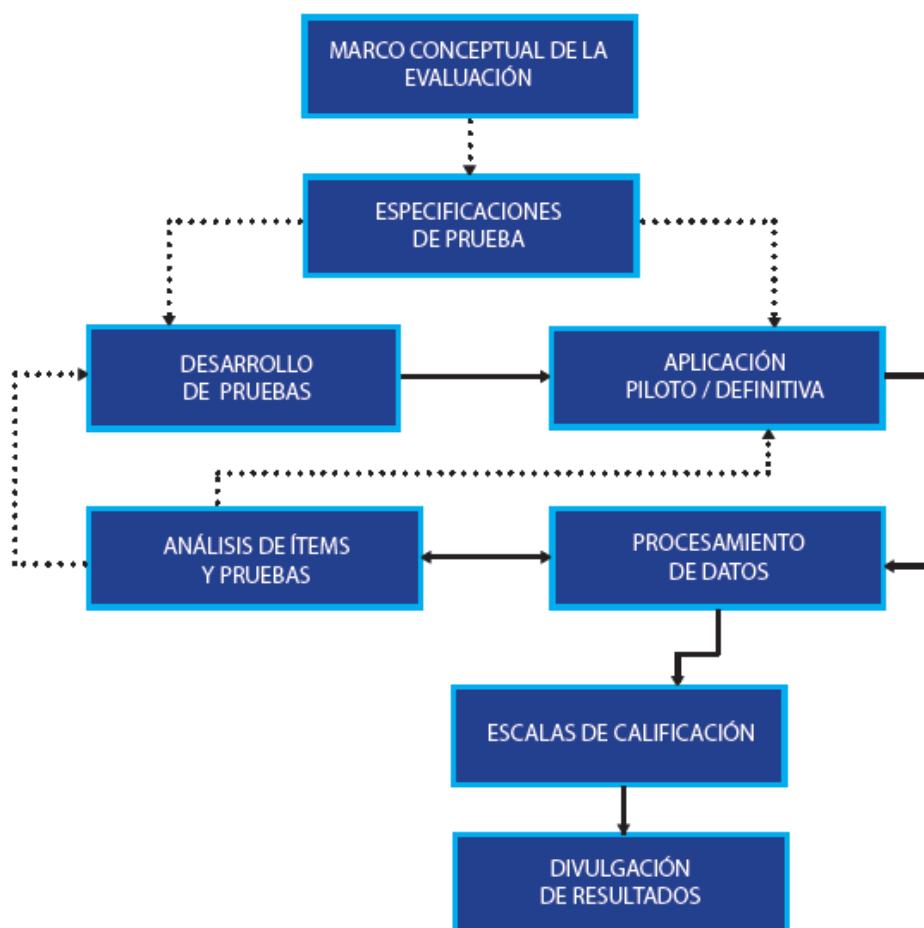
MARCO CONCEPTUAL DE LA EVALUACIÓN

ESPECIFICACIONES DE PRUEBA

DESARROLLO DE PRUEBAS

APLICACIÓN PILOTO / DEFINITIVA

ANÁLISIS DE ÍTEMS Y PRUEBAS

PROCESAMIENTO DE DATOS

ESCALAS DE CALIFICACIÓN

DIVULGACIÓN DE RESULTADOS